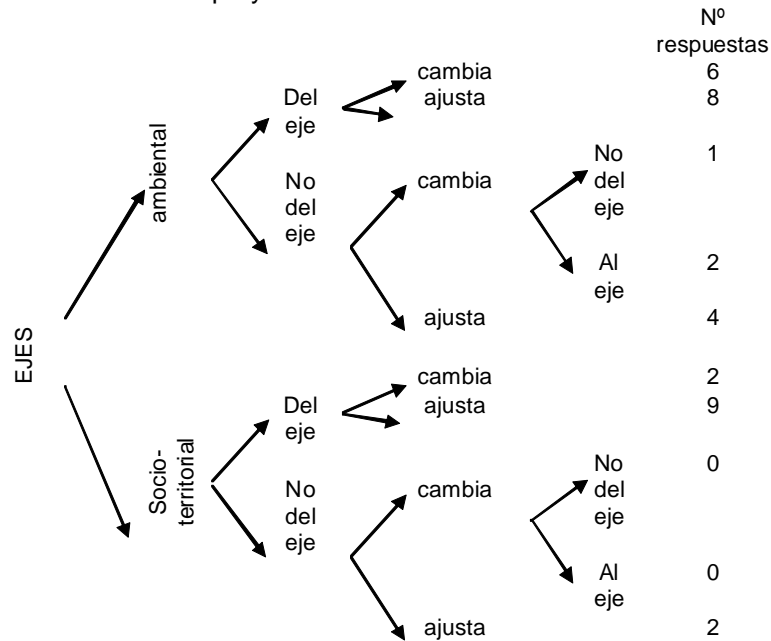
Nº respuestas

EJES

ambiental

Del eje
cambia 6
ajusta 8

No del eje
cambia
No del eje 1
Al eje 2
ajusta 4

Socio-territorial

Del eje
cambia 2
ajusta 9

No del eje
cambia
No del eje 0
Al eje 0
ajusta 2